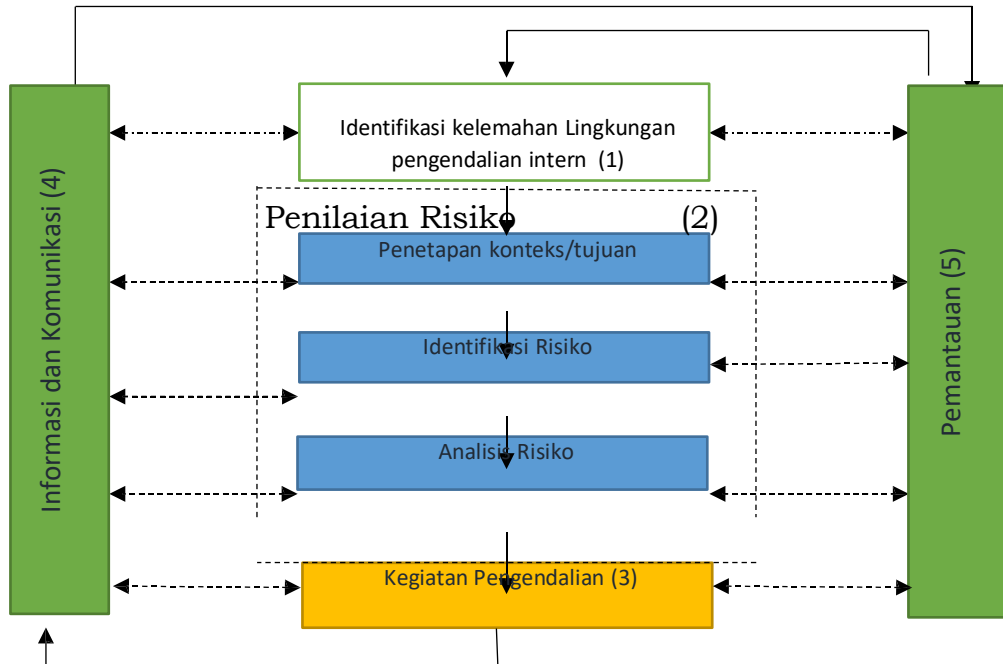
Informasi dan Komunikasi (4)

Identifikasi kelemahan Lingkungan pengendalian intern (1)

Penilaian Risiko (2)

Penetapan konteks/tujuan

Identifikasi Risiko

Analisis Risiko

Kegiatan Pengendalian (3)

Pemantauan (5)